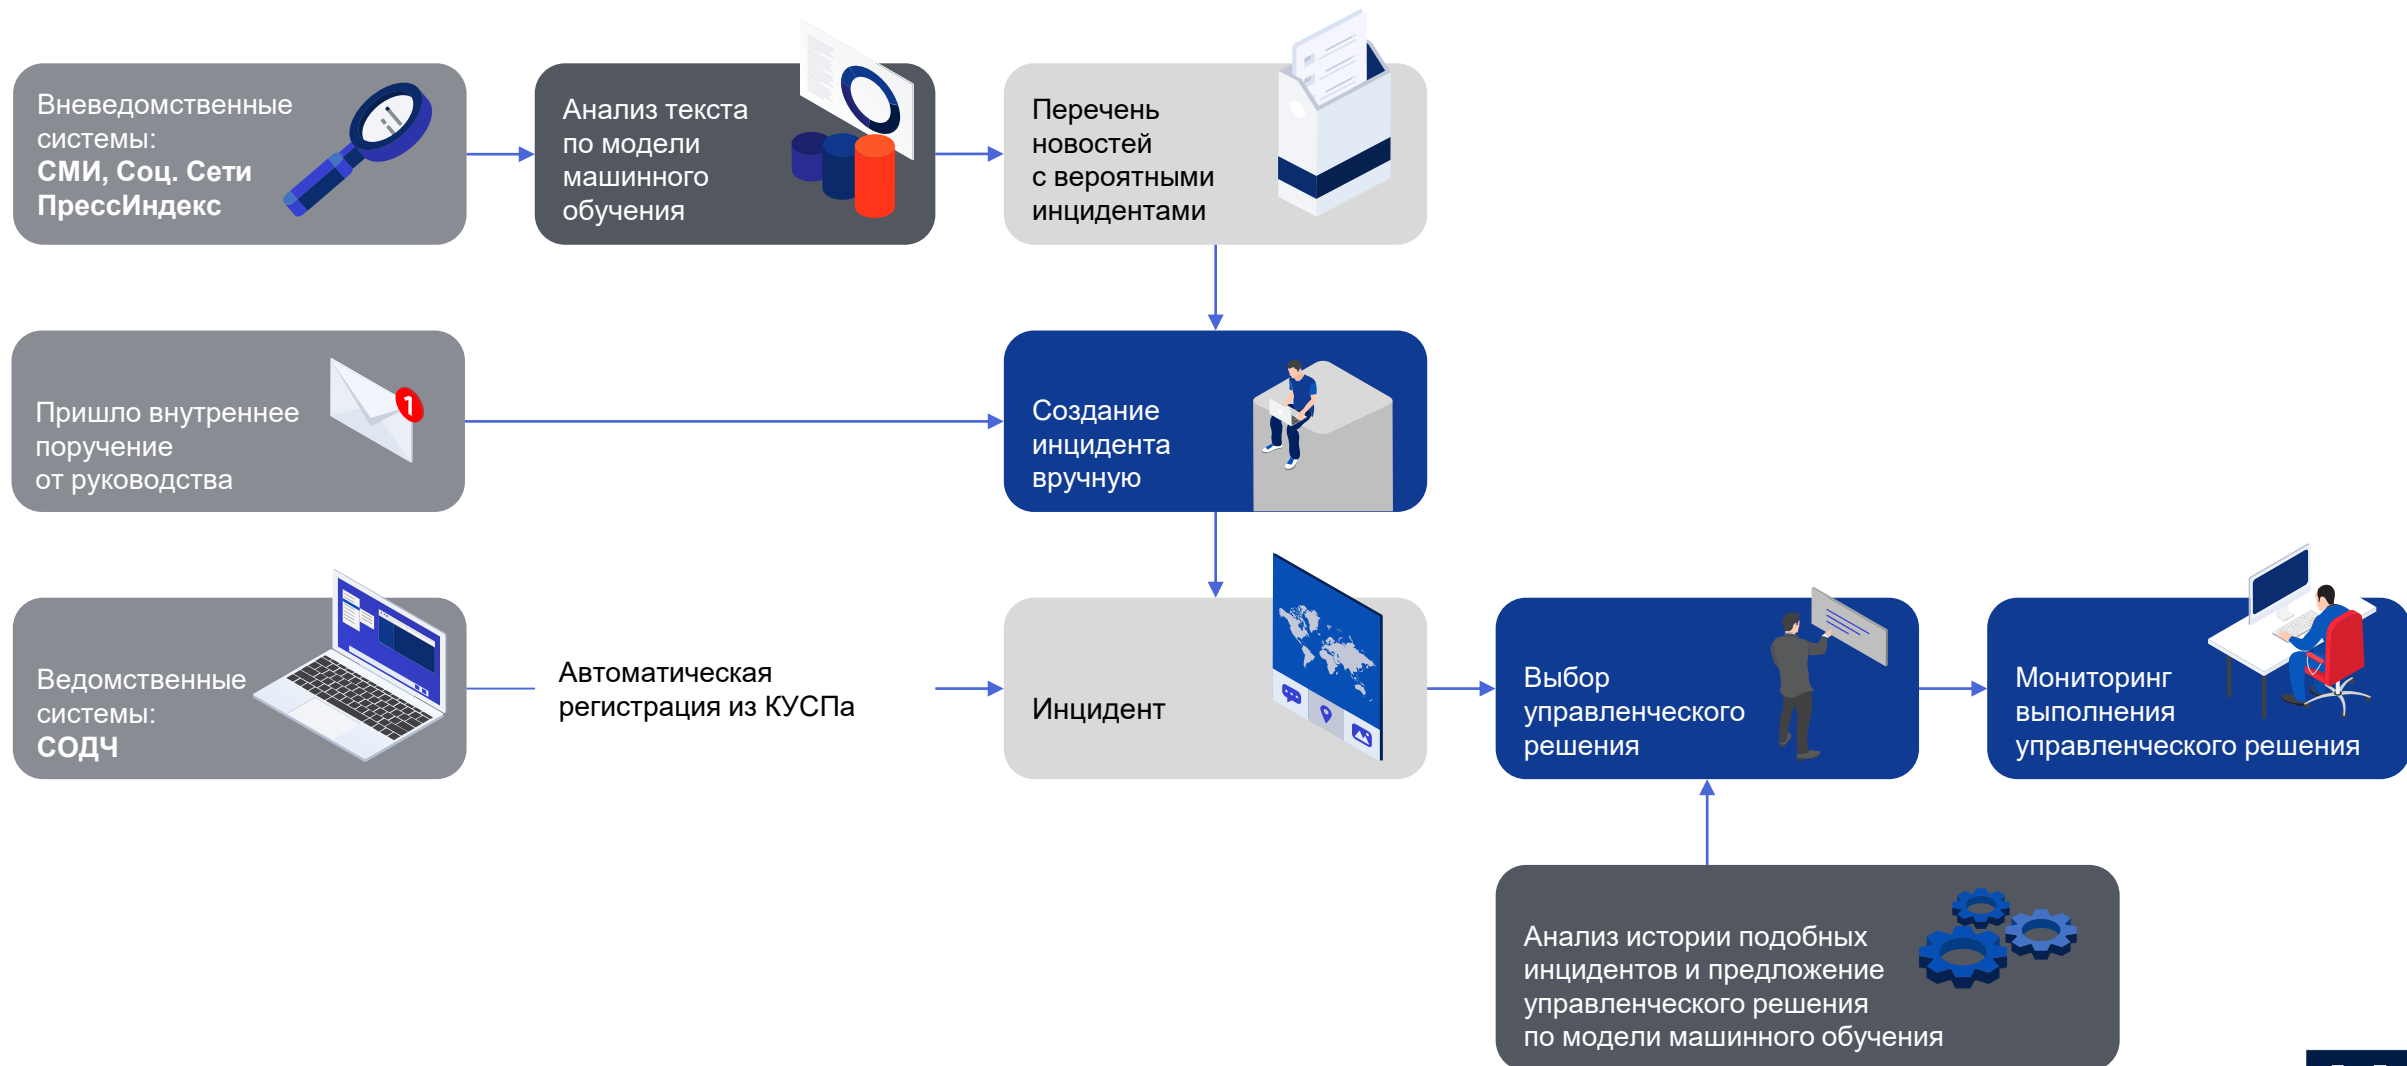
Вневедомственные системы:
**СМИ, Соц. Сети ПрессИндекс**

Анализ текста по модели машинного обучения

Перечень новостей с вероятными инцидентами

Пришло внутреннее поручение от руководства

Создание инцидента вручную

Ведомственные системы:
**СОДЧ**

Автоматическая регистрация из КУСПа

Инцидент

Выбор управленческого решения

Мониторинг выполнения управленческого решения

Анализ истории подобных инцидентов и предложение управленческого решения по модели машинного обучения